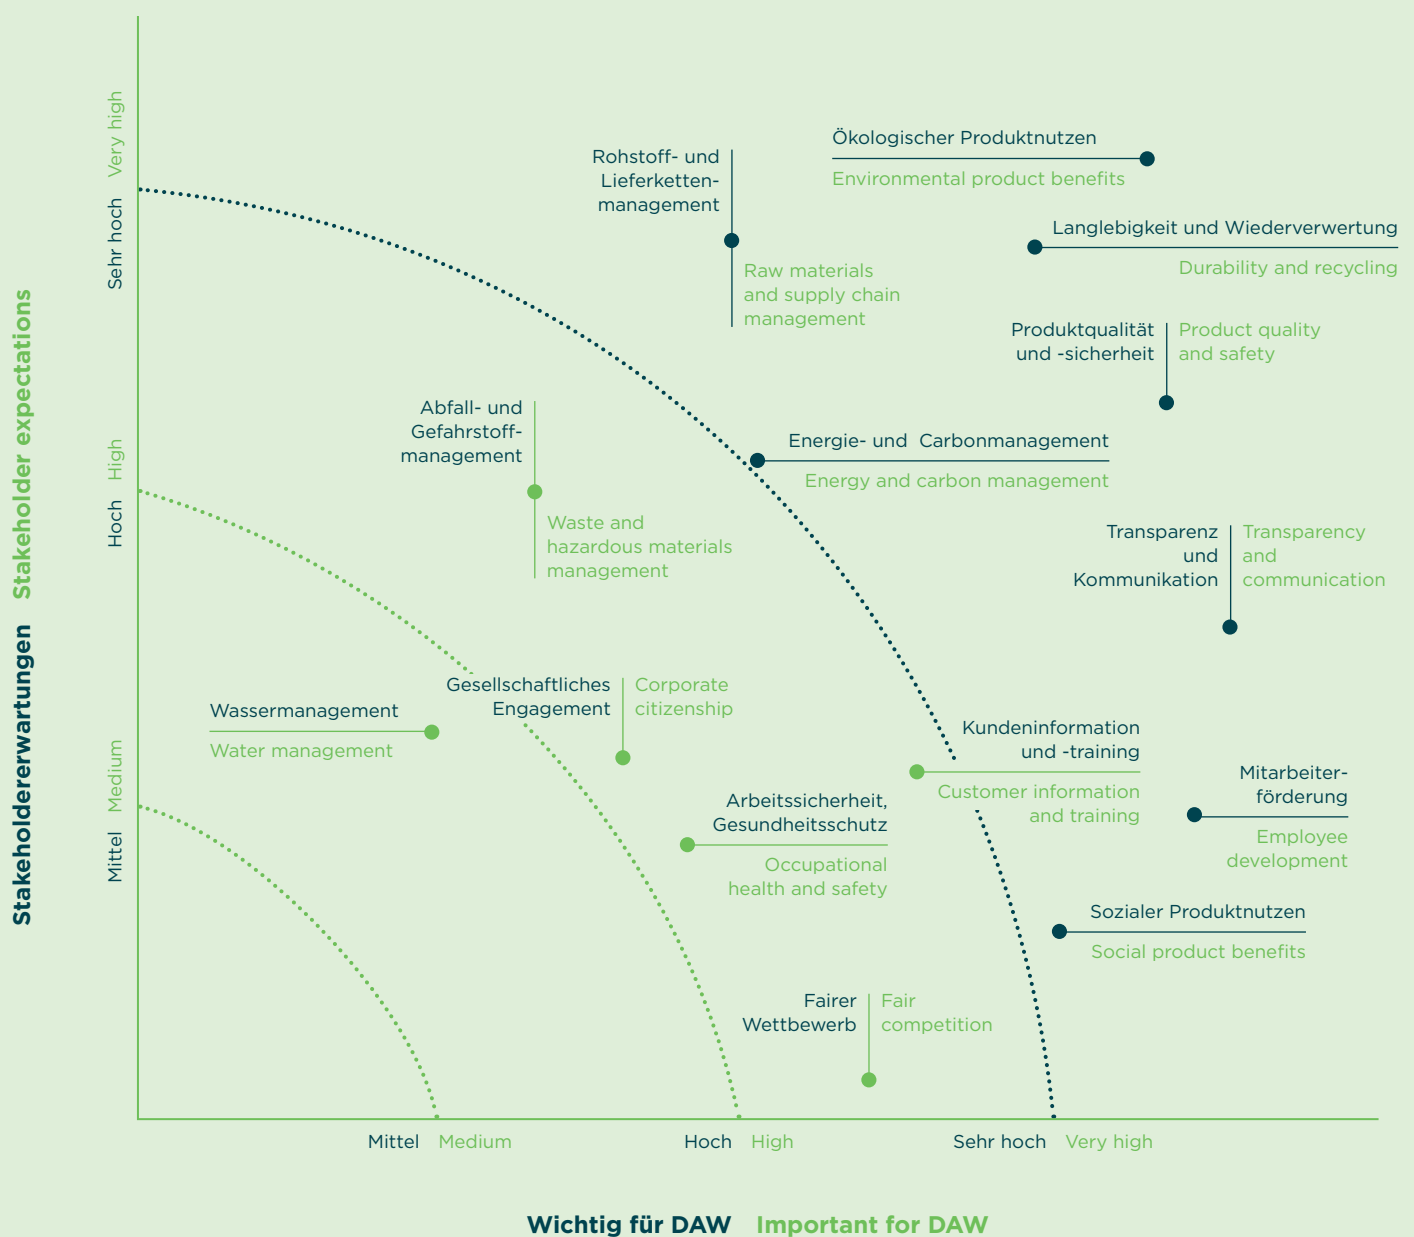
Stakeholdererwartungen Stakeholder expectations

Sehr hoch Very high

Hoch High

Mittel Medium

Rohstoff- und Lieferkettenmanagement

Raw materials and supply chain management

Ökologischer Produktnutzen

Environmental product benefits

Langlebigkeit und Wiederverwertung

Durability and recycling

Produktqualität und -sicherheit

Product quality and safety

Abfall- und Gefahrstoffmanagement

Waste and hazardous materials management

Energie- und Carbonmanagement

Energy and carbon management

Transparenz und Kommunikation

Transparency and communication

Wassermanagement

Water management

Gesellschaftliches Engagement

Corporate citizenship

Kundeninformation und -training

Customer information and training

Mitarbeiterförderung

Employee development

Arbeitssicherheit, Gesundheitsschutz

Occupational health and safety

Sozialer Produktnutzen

Social product benefits

Fairer Wettbewerb

Fair competition

Mittel Medium

Hoch High

Sehr hoch Very high

Wichtig für DAW Important for DAW